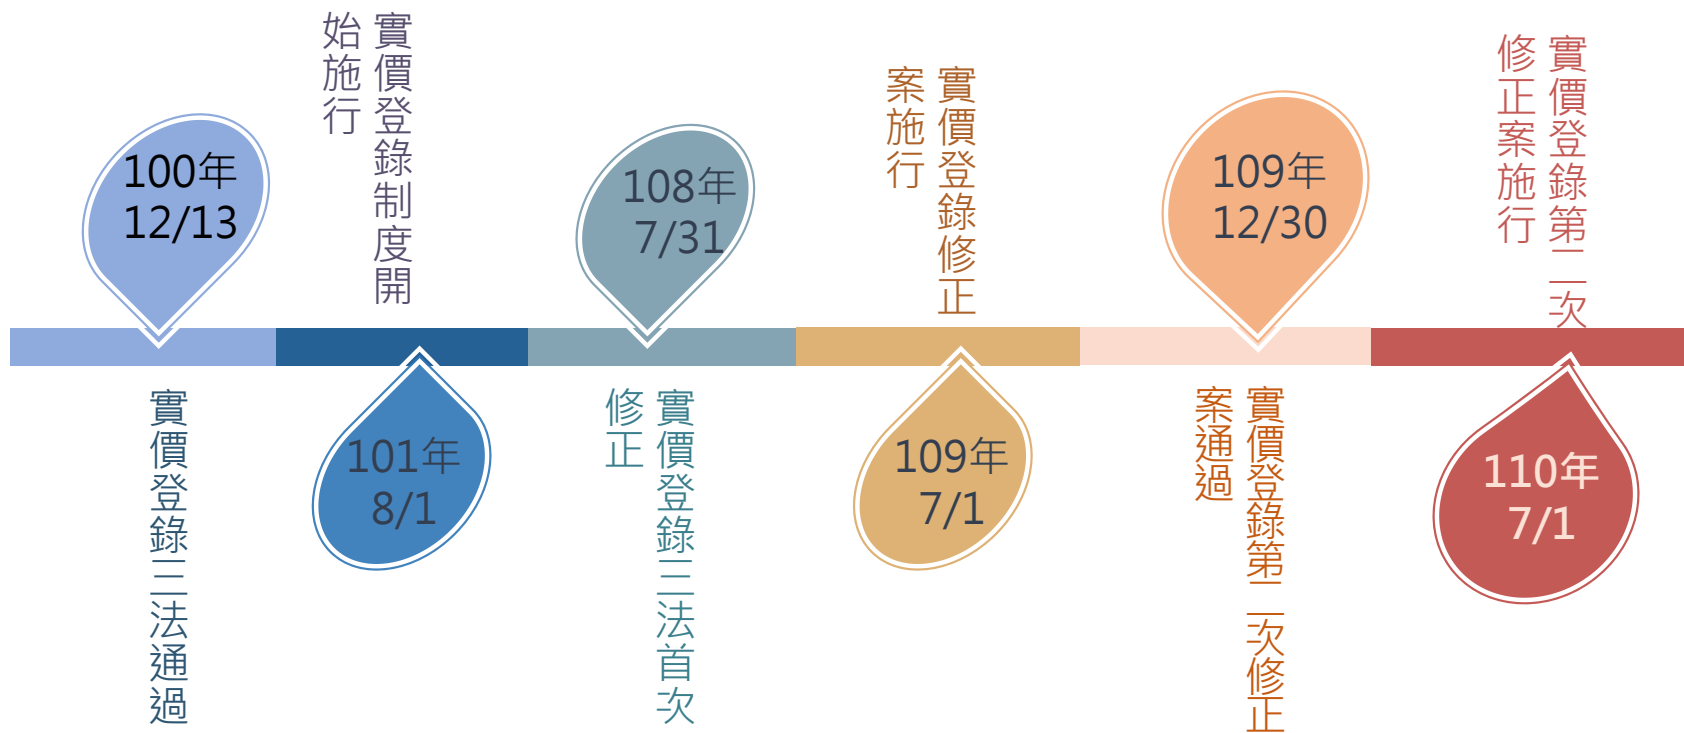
100年
12/13

實價登錄三法通過

實價登錄制度開始施行

101年
8/1

108年
7/31

實價登錄三法首次修正

實價登錄修正案施行

109年
7/1

109年
12/30

實價登錄第二次修正案通過

實價登錄第二次修正案施行

110年
7/1